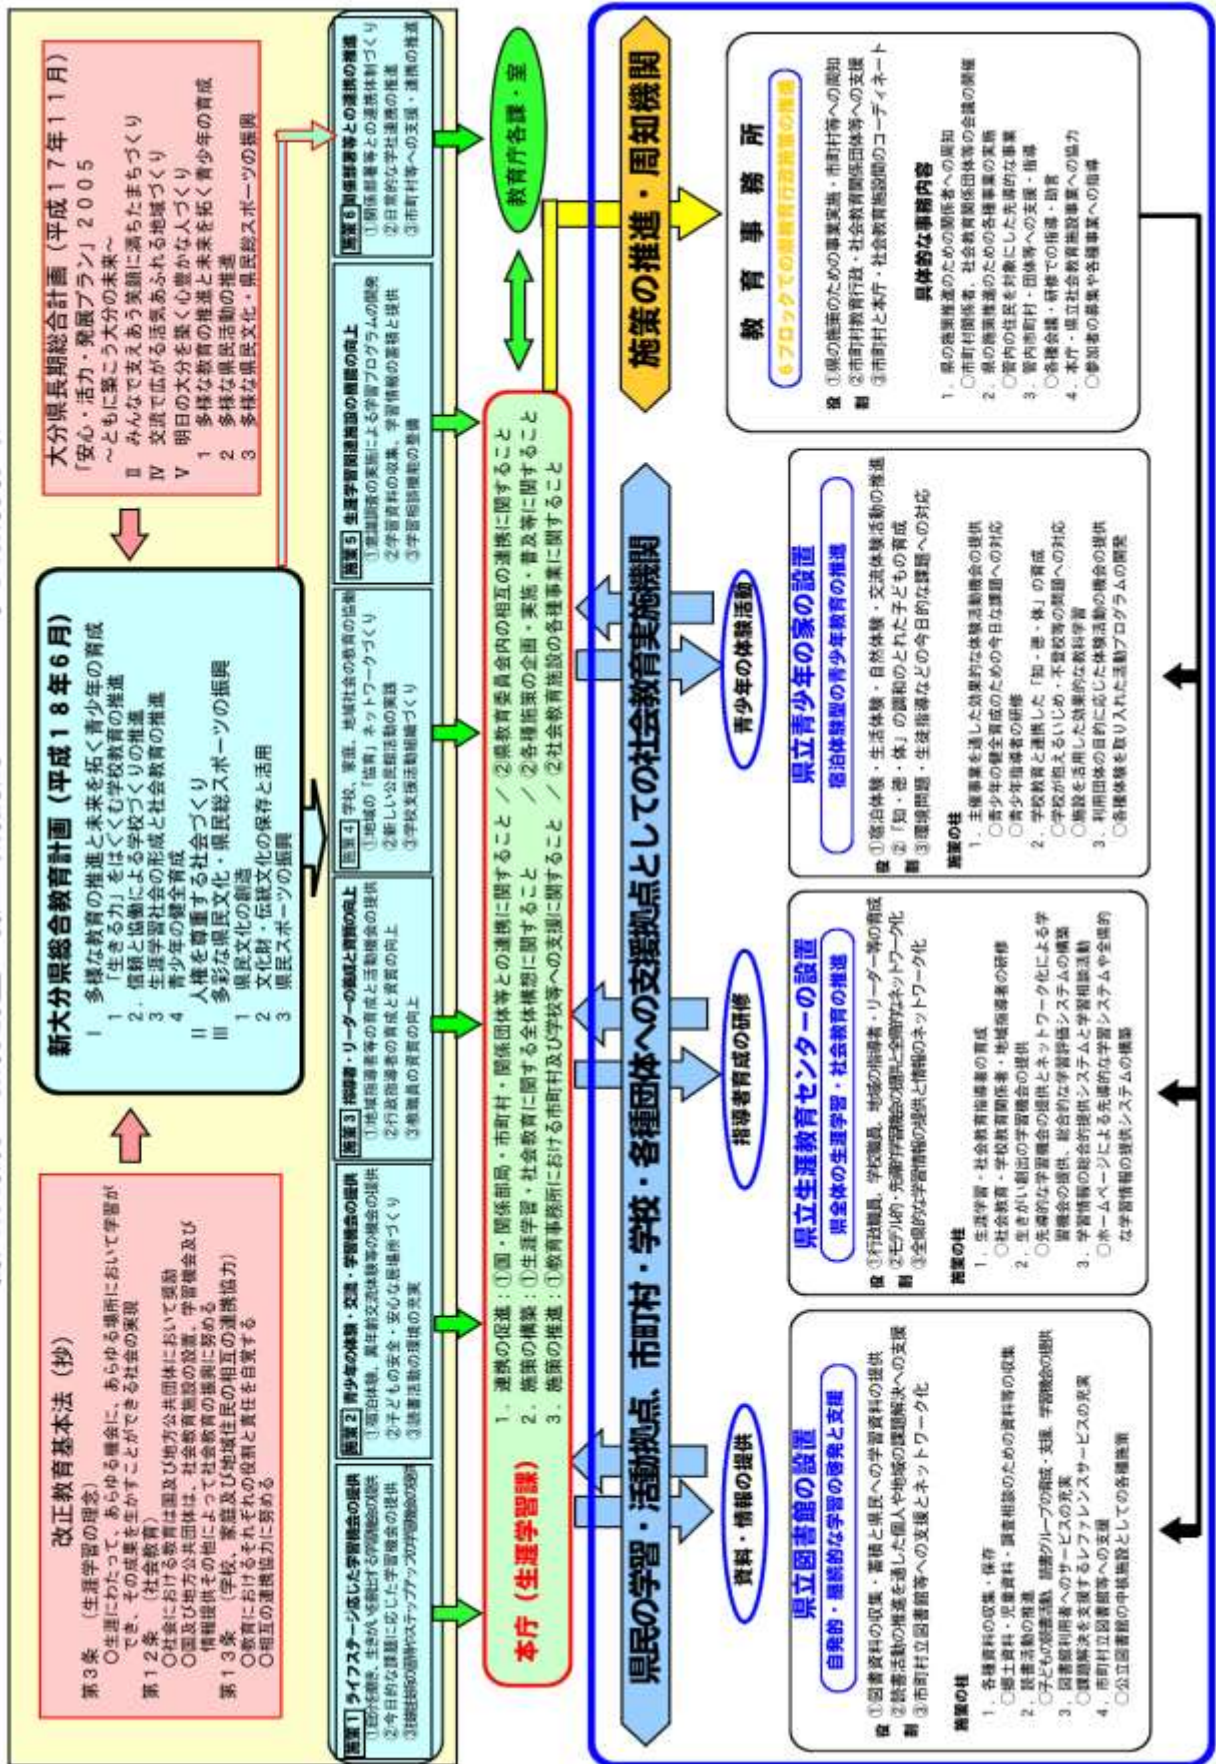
改正教育基本法（抄）

第３条　（生涯学習の理念）
○生涯にわたって、あらゆる機会に、あらゆる場所において学習ができ、その成果を生かすことができる社会の実現

第１２条　（社会教育）
○社会における教育は国及び地方公共団体において奨励
○国及び地方公共団体は、社会教育施設の設置、学習機会及び情報提供その他によって社会教育の振興に努める

第１３条　（学校、家庭及び地域住民の相互の連携協力）
○教育におけるそれぞれの役割と責任を自覚する
○相互の連携協力に努める

新大分県総合教育計画（平成１８年６月）
Ⅰ　多様な教育の推進と未来を拓く青少年の育成
１　「生きる力」をはぐくむ学校教育の推進
２　信頼と協働による学校づくりの推進
３　生涯学習社会の形成と社会教育の推進
４　青少年の健全育成
Ⅱ　人権を尊重する社会づくり
Ⅲ　多彩な県民文化・県民総スポーツの振興
１　県民文化の創造
２　文化財・伝統文化の保存と活用
３　県民スポーツの振興

大分県長期総合計画（平成１７年１１月）
「安心・活力・発展プラン」２００５
～ともに築こう大分の未来～
Ⅱ　みんなで支えあう笑顔に満ちたまちづくり
Ⅳ　交流で広がる活気あふれる地域づくり
Ⅴ　明日の大分を築く心豊かな人づくり
１　多様な教育の推進と未来を拓く青少年の育成
２　多様な県民活動の推進
３　多様な県民文化・県民総スポーツの振興

施策１　ライフステージに応じた学習機会の提供
①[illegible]
②今日的な課題に応じた学習機会の提供
③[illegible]

施策２　青少年の体験・交流・学習機会の提供
①宿泊体験、異年齢交流体験等の機会の提供
②子どもの安全・安心な居場所づくり
③読書活動の推進

施策３　指導者・リーダーの養成と資質の向上
①地域指導者等の育成と活動機会の提供
②行政指導者の育成と資質の向上
③教職員の資質の向上

施策４　学校、家庭、地域社会の教育の協働
①地域の「協育」ネットワークづくり
②新しい公民館活動の展開
③学校支援活動組織づくり

施策５　生涯学習関連施設の機能の向上
①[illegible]による学習プログラムの開発
②学習資料の収集、学習情報の蓄積と提供
③学習拠点機能の整備

施策６　関係部局等との連携の推進
①関係部局等との連携体制づくり
②日常的な学社連携の推進
③市町村等への支援・連携の推進

教育庁各課・室

本庁（生涯学習課）
１．連携の促進：①国・関係部局・市町村・関係団体等との連携に関すること　／　②県教育委員会内の相互の連携に関すること
２．施策の構築：①生涯学習・社会教育に関する全体構想に関すること　／　②各種施策の企画・実施・普及等に関すること
３．施策の推進：①教育事務所における市町村及び学校等への支援に関すること　／　②社会教育施設の各種事業に関すること

施策の推進・周知機関

教育事務所
６ブロックでの教育行政施策の推進
役割
①県の施策のための事業実施・市町村等への周知
②市町村教育行政・社会教育関係団体等への支援
③市町村と本庁・社会教育施設間のコーディネート
具体的な事業内容
１．県の施策推進のための関係者への周知
○市町村関係者、社会教育関係団体等の会議の開催
２．県の施策推進のための各種事業の実施
○管内の住民を対象にした先導的な事業
３．管内市町村・団体等への支援・指導
○各種会議・研修での指導・助言
４．本庁・県立社会教育施設事業への協力
○参加者の募集や各種事業への指導

県民の学習・活動拠点、市町村・学校・各種団体への支援拠点としての社会教育実施機関

資料・情報の提供　指導者育成の研修　青少年の体験活動

県立図書館の設置
自発的・継続的な学習の啓発と支援
役割
①図書資料の収集・蓄積と県民への学習資料の提供
②読書活動の推進を通した個人や地域の課題解決への支援
③市町村立図書館等への支援とネットワーク化
施策の柱
１．各種資料の収集・保存
○郷土資料・児童資料・調査相談のための資料等の収集
２．読書活動の推進
○子ども読書活動、読書グループの育成・支援、学習機会の提供
３．図書館利用者へのサービスの充実
○課題解決を支援するレファレンスサービスの充実
４．市町村立図書館等への支援
○公立図書館の中核施設としての各種施策

県立生涯教育センターの設置
県全体の生涯学習・社会教育の推進
役割
①行政職員、学校職員、地域の指導者、リーダー等の育成
②モデル的・先導的学習機会の提供と全県的なネットワーク化
③全県的な学習情報の提供と情報のネットワーク化
施策の柱
１．生涯学習・社会教育指導者の育成
○社会教育・学校教育関係者、地域指導者等の研修
２．生きがい創出の学習機会の提供
○先導的な学習機会の提供とネットワーク化による学習機会の提供、総合的な学習評価システムの構築
３．学習情報の総合的な提供システムと学習相談活動
○ホームページによる先導的な学習システムや全県的な学習情報の提供システムの構築

県立青少年の家の設置
宿泊体験型の青少年教育の推進
役割
①宿泊体験・生活体験・自然体験・交流体験活動の推進
②「知・徳・体」の調和のとれた子どもの育成
③環境問題・生徒指導などの今日的な課題への対応
施策の柱
１．主催事業を通した効果的な体験活動機会の提供
○青少年の健全育成のための今日な課題への対応
○青少年指導者の研修
２．学校教育と連携した「知・徳・体」の育成
○学校が抱えるいじめ・不登校等の問題への対応
○施設を活用した効果的な教科学習
３．利用団体の目的に応じた体験活動の機会の提供
○各種体験を取り入れた活動プログラムの開発